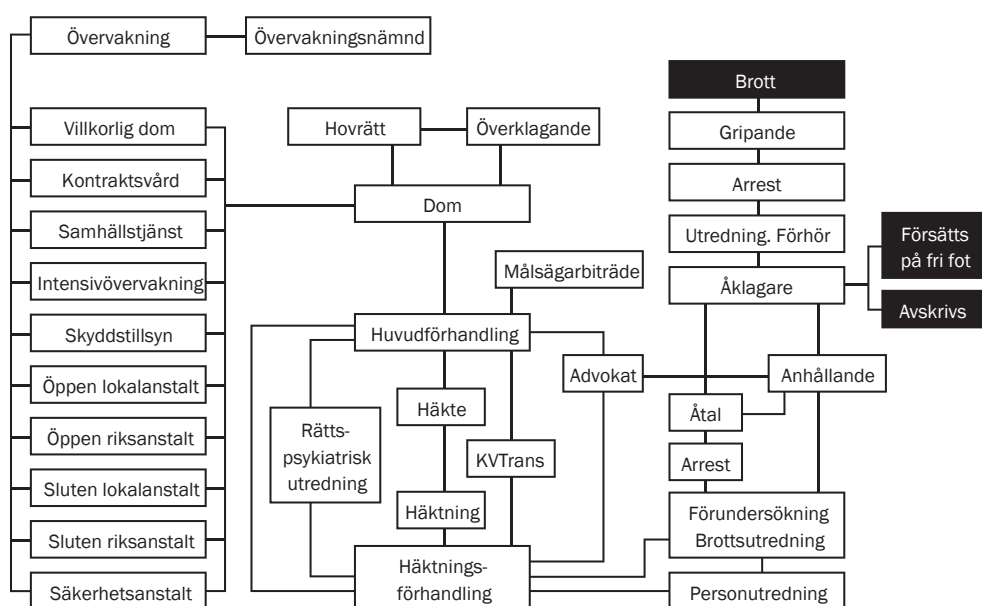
Övervakning
Övervakningsnämnd
Villkorlig dom
Kontraktsvård
Samhällstjänst
Intensivövervakning
Skyddstillsyn
Öppen lokalanstalt
Öppen riksanstalt
Sluten lokalanstalt
Sluten riksanstalt
Säkerhetsanstalt
Hovrätt
Överklagande
Dom
Målsägarbiträde
Huvudförhandling
Rättspsykiatrisk utredning
Häkte
KVTrans
Häktning
Häktningsförhandling
Advokat
Brott
Gripande
Arrest
Utredning. Förhör
Försätts på fri fot
Åklagare
Avskrivs
Anhållande
Åtal
Arrest
Förundersökning Brottsutredning
Personutredning